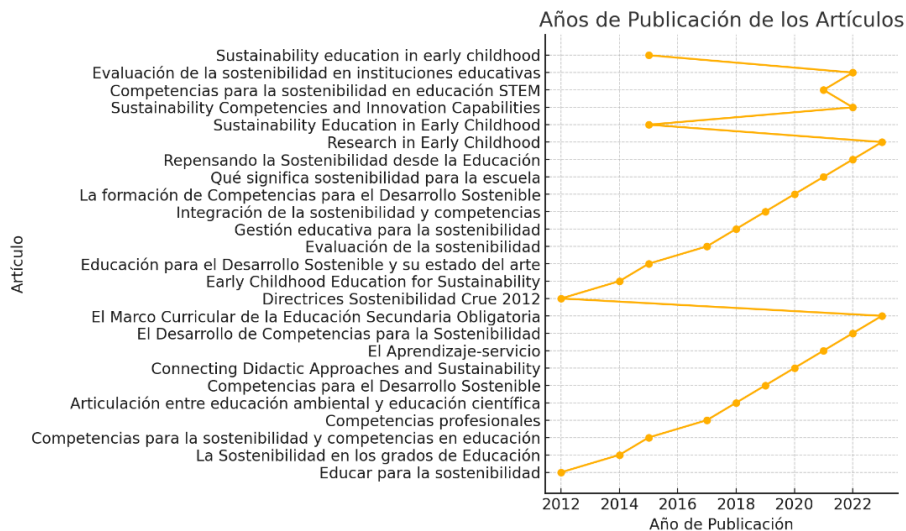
Años de Publicación de los Artículos

Artículo

Sustainability education in early childhood
Evaluación de la sostenibilidad en instituciones educativas
Competencias para la sostenibilidad en educación STEM
Sustainability Competencies and Innovation Capabilities
Sustainability Education in Early Childhood
Research in Early Childhood
Repensando la Sostenibilidad desde la Educación
Qué significa sostenibilidad para la escuela
La formación de Competencias para el Desarrollo Sostenible
Integración de la sostenibilidad y competencias
Gestión educativa para la sostenibilidad
Evaluación de la sostenibilidad
Educación para el Desarrollo Sostenible y su estado del arte
Early Childhood Education for Sustainability
Directrices Sostenibilidad Crue 2012
El Marco Curricular de la Educación Secundaria Obligatoria
El Desarrollo de Competencias para la Sostenibilidad
El Aprendizaje-servicio
Connecting Didactic Approaches and Sustainability
Competencias para el Desarrollo Sostenible
Articulación entre educación ambiental y educación científica
Competencias profesionales
Competencias para la sostenibilidad y competencias en educación
La Sostenibilidad en los grados de Educación
Educar para la sostenibilidad

2012 2014 2016 2018 2020 2022

Año de Publicación